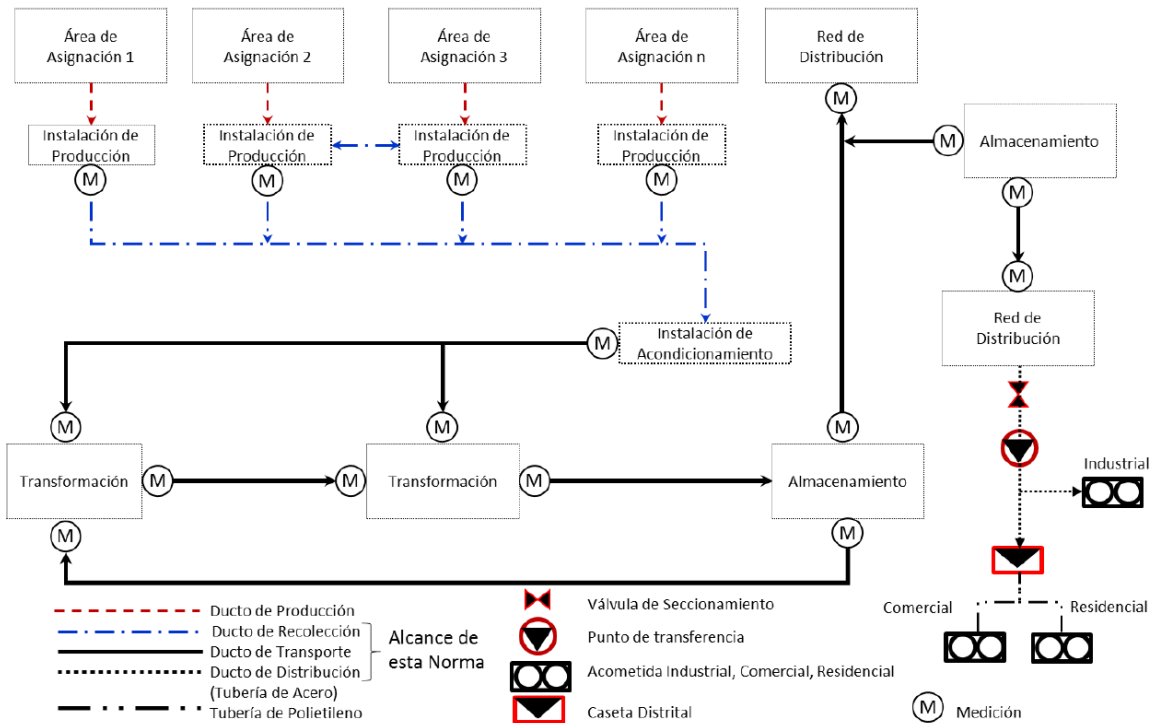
Área de Asignación 1

Área de Asignación 2

Área de Asignación 3

Área de Asignación n

Red de Distribución

Instalación de Producción

Instalación de Producción

Instalación de Producción

Instalación de Producción

M

M

M

M

M

M

Almacenamiento

M

M

Red de Distribución

M

Instalación de Acondicionamiento

M

M

M

Transformación

M

M

Transformación

M

Almacenamiento

Industrial

M

M

Comercial

Residencial

Ducto de Producción

Ducto de Recolección

Ducto de Transporte

Ducto de Distribución (Tubería de Acero)

Tubería de Polietileno

Alcance de esta Norma

Válvula de Seccionamiento

Punto de transferencia

Acometida Industrial, Comercial, Residencial

Caseta Distrital

M

Medición